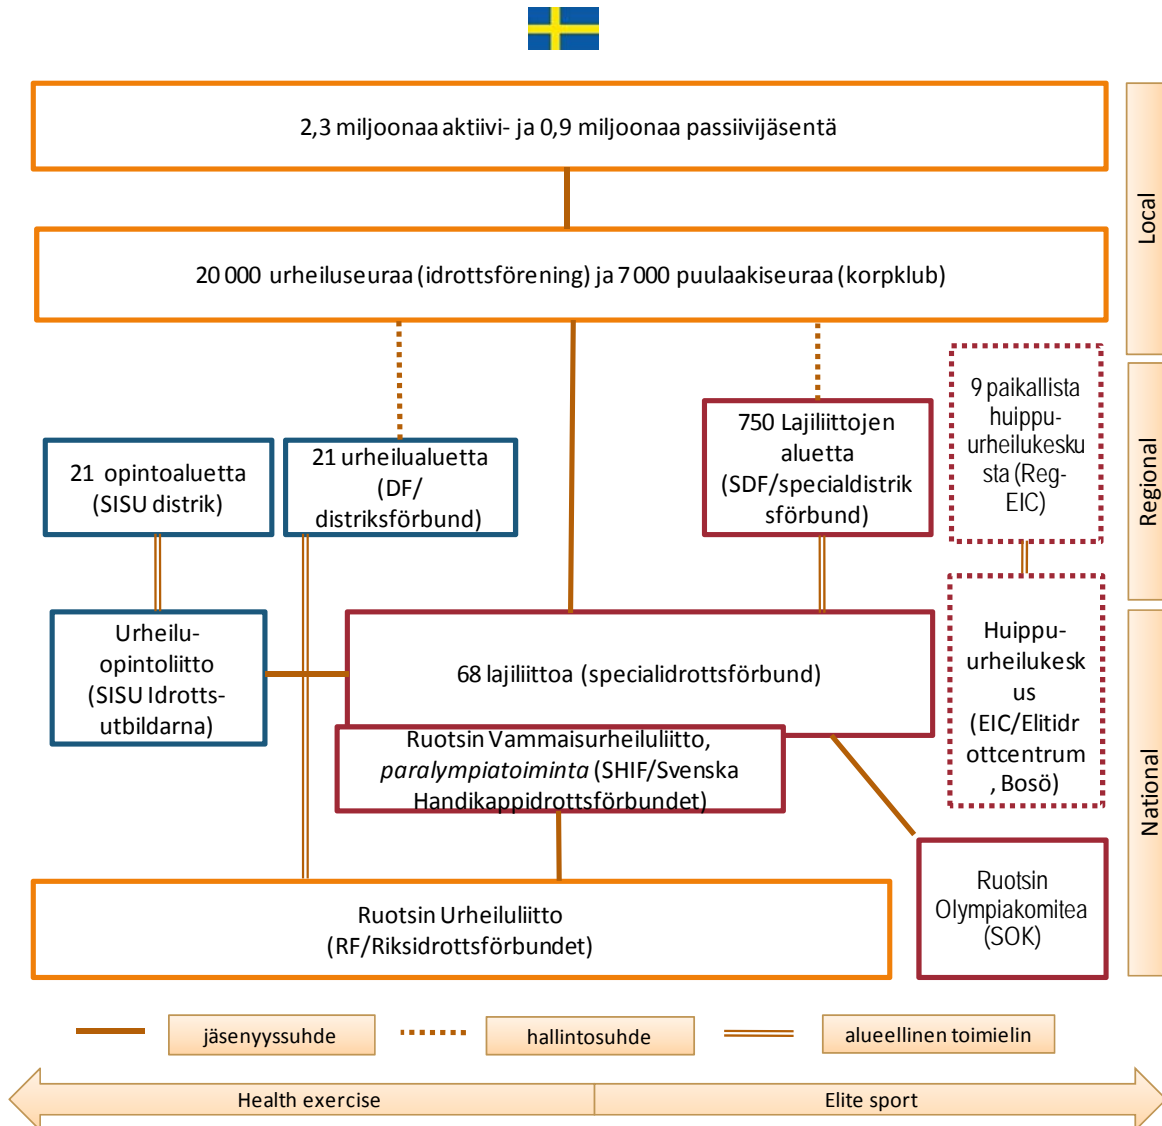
2,3 miljoonaa aktiivi- ja 0,9 miljoonaa passiivijäsentä

Local

20 000 urheiluseuraa (idrottsförening) ja 7 000 puulaakiseuraa (korpklub)

9 paikallista huippu-urheilukeskusta (Reg-EIC)

Regional

750 Lajiliittojen aluetta (SDF/specialdistriksförbund)

21 opintoaluetta (SISU distrik)

21 urheilualuetta (DF/ distriksförbund)

Urheilu-opintoliitto (SISU Idrotts-utbildarna)

68 lajiliittoa (specialidrottsförbund)

Huippu-urheilukeskus (EIC/Elitidrottcentrum, Bosö)

National

Ruotsin Vammaisurheiluliitto, *paralympiatoiminta* (SHIF/Svenska Handikappidrottsförbundet)

Ruotsin Urheiluliitto (RF/Riksidrottsförbundet)

Ruotsin Olympiakomitea (SOK)

jäsenyyssuhde

hallintosuhde

alueellinen toimielin

Health exercise

Elite sport